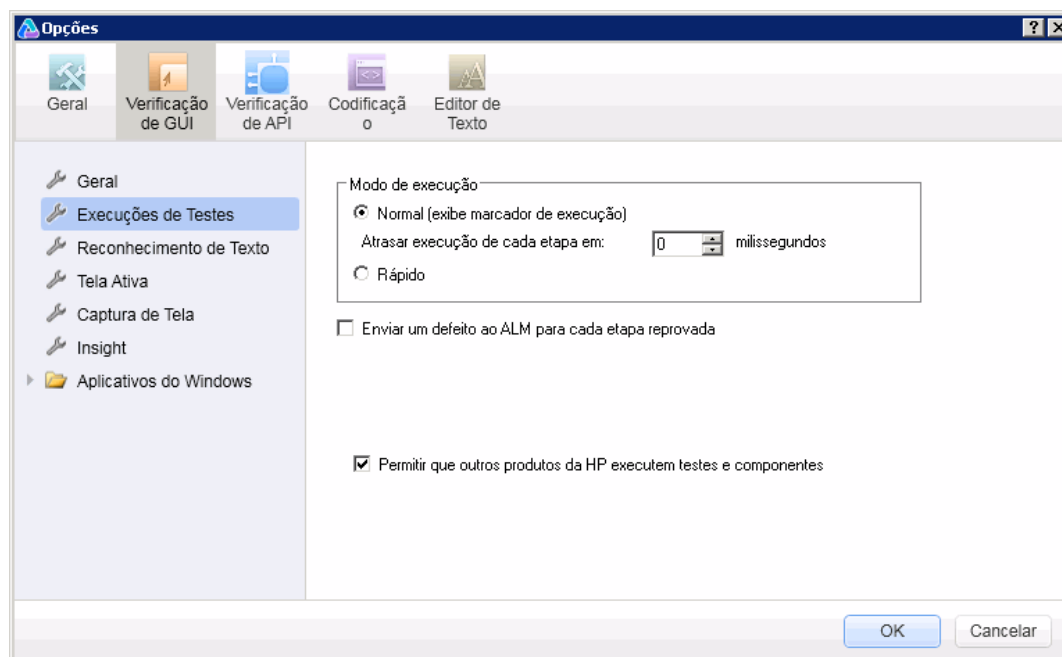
Opções

Geral
Verificação de GUI
Verificação de API
Codificação
Editor de Texto

Geral
Execuções de Testes
Reconhecimento de Texto
Tela Ativa
Captura de Tela
Insight
Aplicativos do Windows

Modo de execução
Normal (exibe marcador de execução)
Atrasar execução de cada etapa em: 0 milissegundos
Rápido

Enviar um defeito ao ALM para cada etapa reprovada

Permitir que outros produtos da HP executem testes e componentes

OK
Cancelar